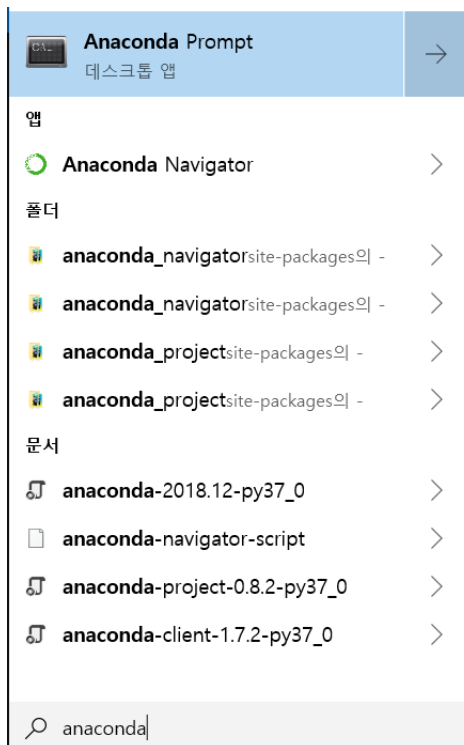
C:\_
Anaconda Prompt
데스크톱 앱

→

앱

Anaconda Navigator >

폴더

anaconda_navigatorsite-packages의 - >

anaconda_navigatorsite-packages의 - >

anaconda_projectsite-packages의 - >

anaconda_projectsite-packages의 - >

문서

anaconda-2018.12-py37_0 >

anaconda-navigator-script >

anaconda-project-0.8.2-py37_0 >

anaconda-client-1.7.2-py37_0 >

anaconda